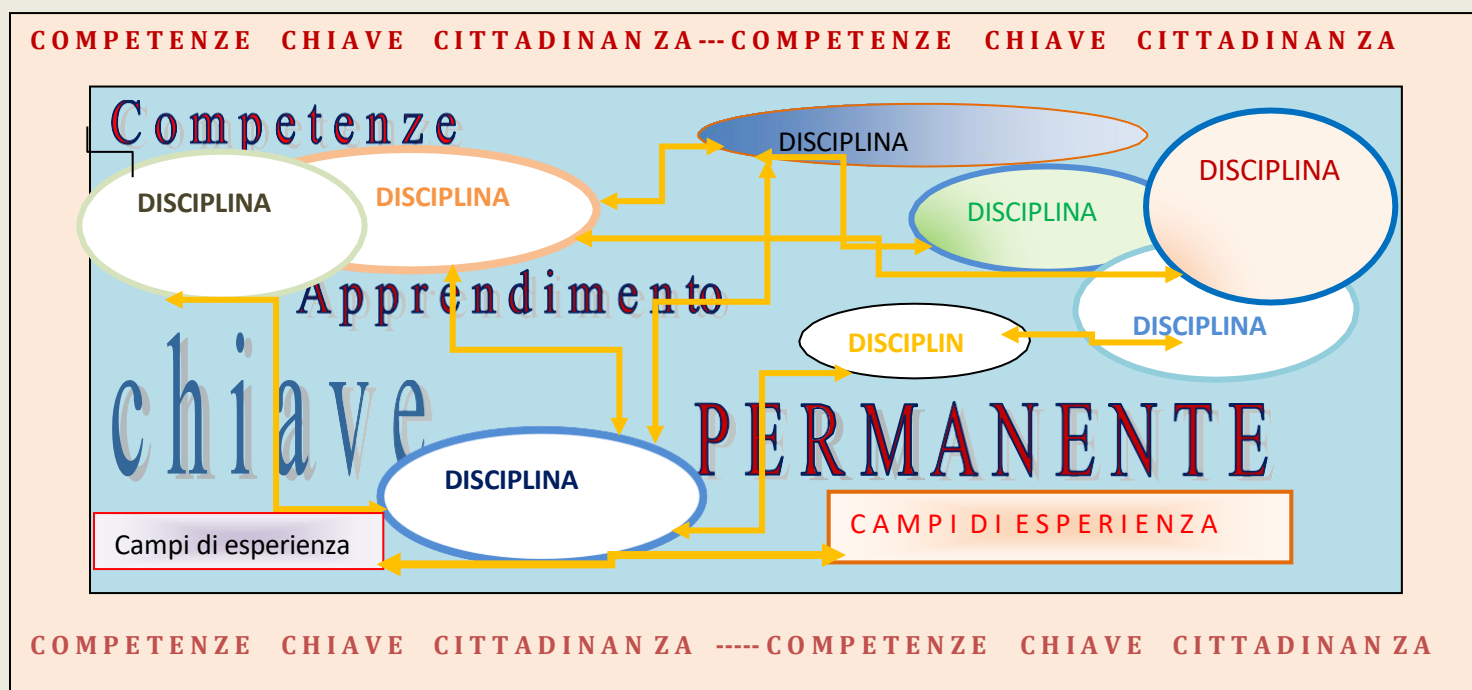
COMPETENZE CHIAVE CITTADINAN ZA --- COMPETENZE CHIAVE CITTADINAN ZA

Competenze

DISCIPLINA

DISCIPLINA

DISCIPLINA

DISCIPLINA

DISCIPLINA

Apprendimento

DISCIPLINA

DISCIPLIN

chiave

PERMANENTE

DISCIPLINA

CAMPI DI ESPERIENZA

Campi di esperienza

COMPETENZE CHIAVE CITTADINAN ZA ----- COMPETENZE CHIAVE CITTADINAN ZA